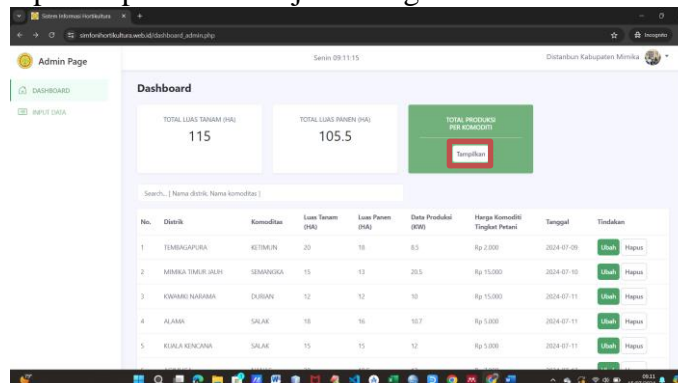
Sistem Informasi Hortikultura

simfonihortikultura.web.id/dashboard_admin.php

Incognito

Admin Page

Senin 09:11:15

Distanbun Kabupaten Mimika

DASHBOARD

INPUT DATA

Dashboard

TOTAL LUAS TANAM (HA)
115

TOTAL LUAS PANEN (HA)
105.5

TOTAL PRODUKSI PER KOMODITI

Tampilkan

Search... [ Nama distrik, Nama komoditas ]

| No. | Distrik | Komoditas | Luas Tanam (HA) | Luas Panen (HA) | Data Produksi (KW) | Harga Komoditi Tingkat Petani | Tanggal | Tindakan |
|---|---|---|---|---|---|---|---|---|
| 1 | TEMBAGAPURA | KETIMUN | 20 | 18 | 8.5 | Rp 2.000 | 2024-07-09 | Ubah Hapus |
| 2 | MIMIKA TIMUR JAUH | SEMANGKA | 15 | 13 | 20.5 | Rp 15.000 | 2024-07-10 | Ubah Hapus |
| 3 | KWAMKI NARAMA | DURIAN | 12 | 12 | 10 | Rp 15.000 | 2024-07-11 | Ubah Hapus |
| 4 | ALAMA | SALAK | 18 | 16 | 10.7 | Rp 5.000 | 2024-07-11 | Ubah Hapus |
| 5 | KUALA KENCANA | SALAK | 15 | 15 | 12 | Rp 5.000 | 2024-07-11 | Ubah Hapus |

09:11